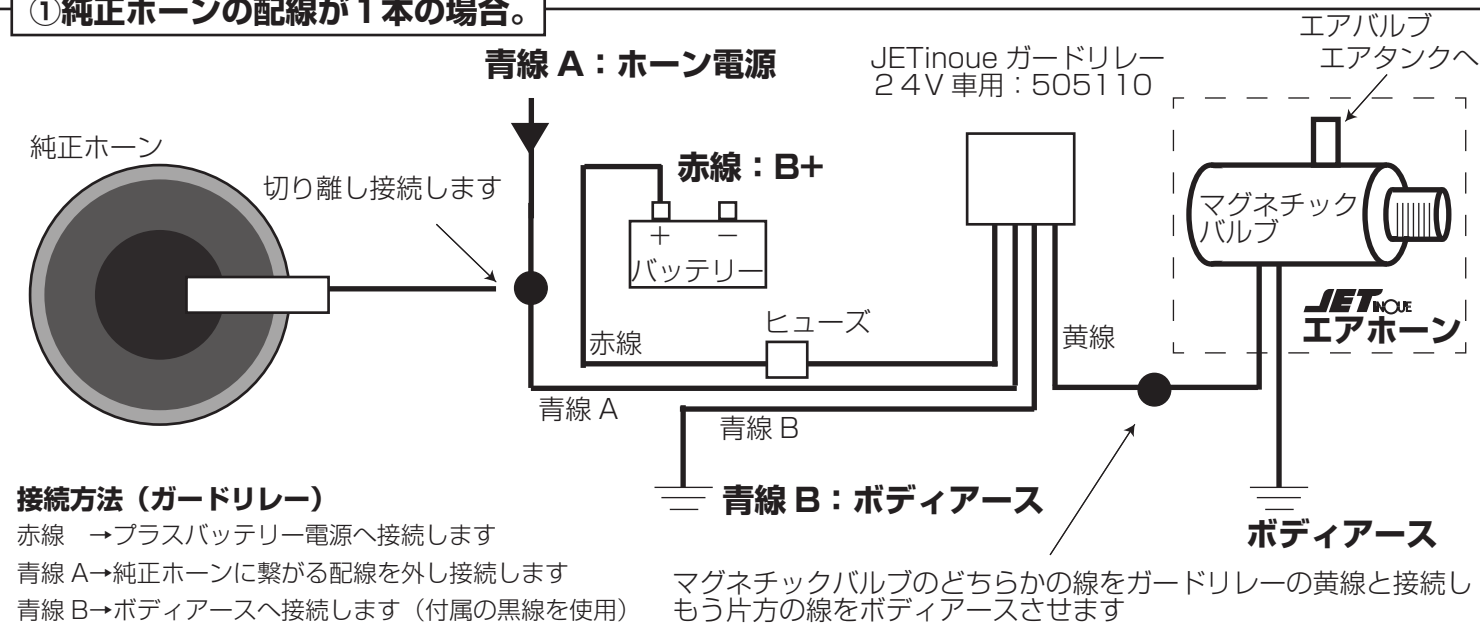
①純正ホーンの配線が１本の場合。

青線 A：ホーン電源

JETinoue ガードリレー
２４V 車用：505110

エアバルブ
エアタンクへ

純正ホーン

切り離し接続します

赤線：B+

＋ －
バッテリー

マグネチック
バルブ

JET INOUE
エアホーン

ヒューズ

赤線

黄線

青線 A

青線 B

青線 B：ボディアース

ボディアース

接続方法（ガードリレー）
赤線 →プラスバッテリー電源へ接続します
青線 A→純正ホーンに繋がる配線を外し接続します
青線 B→ボディアースへ接続します（付属の黒線を使用）

マグネチックバルブのどちらかの線をガードリレーの黄線と接続し
もう片方の線をボディアースさせます